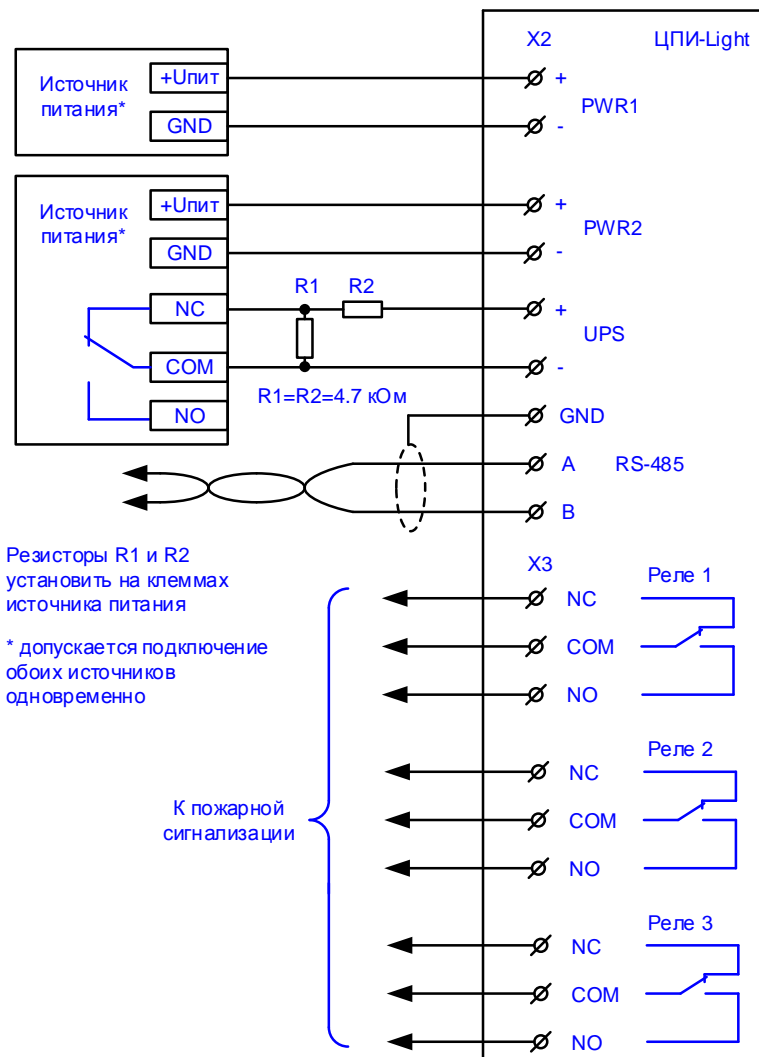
X2

ЦПИ-Light

Источник питания*

+Uпит

GND

+

PWR1

-

Источник питания*

+Uпит

GND

+

PWR2

-

NC

R1

R2

+

UPS

COM

-

NO

R1=R2=4.7 кОм

GND

A

RS-485

B

Резисторы R1 и R2 установить на клеммах источника питания

* допускается подключение обоих источников одновременно

X3

Реле 1

NC

COM

NO

Реле 2

NC

COM

NO

К пожарной сигнализации

Реле 3

NC

COM

NO